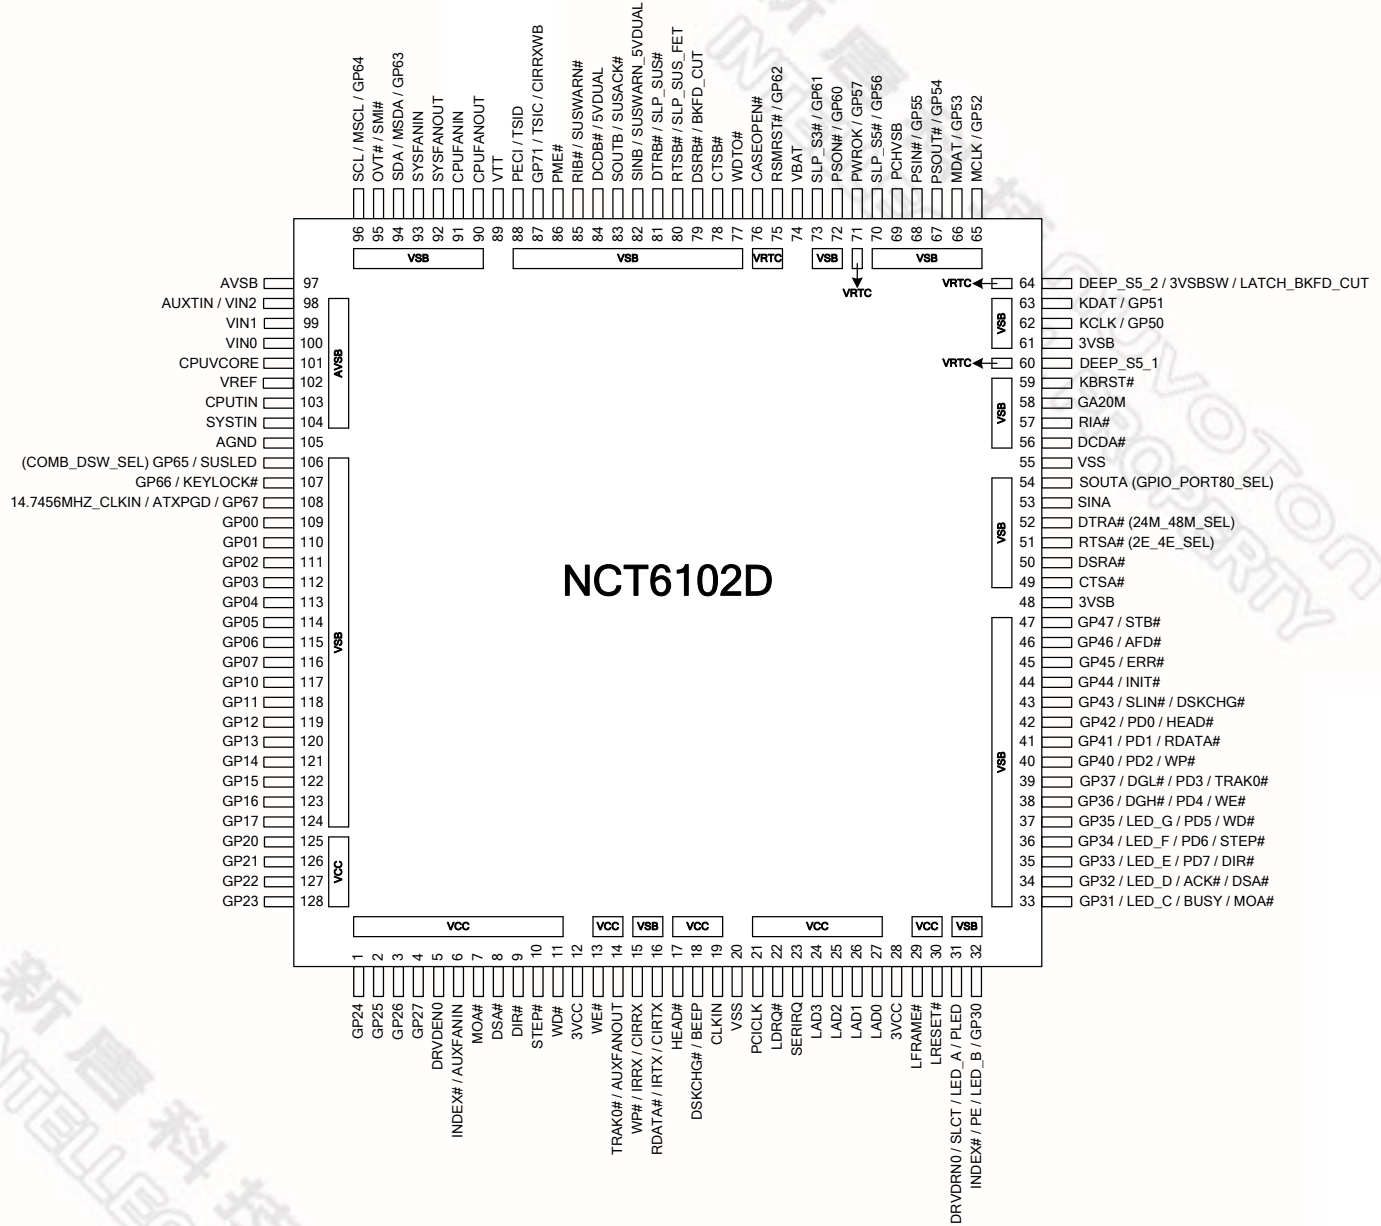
SCL / MSCL / GP64
OVT# / SMI#
SDA / MSDA / GP63
SYSFANIN
SYSFANOUT
CPUFANIN
CPUFANOUT
VTT
PECI / TSID
GP71 / TSIC / CIRRXWB
PME#
RIB# / SUSWARN#
DCDB# / 5VDUAL
SOUTB / SUSACK#
SINB / SUSWARN_5VDUAL
DTRB# / SLP_SUS#
RTSB# / SLP_SUS_FET
DSRB# / BKFD_CUT
CTSB#
WDTO#
CASEOPEN#
RSMRST# / GP62
VBAT
SLP_S3# / GP61
PSON# / GP60
PWROK / GP57
SLP_S5# / GP56
PCHVSB
PSIN# / GP55
PSOUT# / GP54
MDAT / GP53
MCLK / GP52

96 95 94 93 92 91 90 89 88 87 86 85 84 83 82 81 80 79 78 77 76 75 74 73 72 71 70 69 68 67 66 65

VSB VSB VRTC VSB VSB
VRTC

AVSB 97
AUXTIN / VIN2 98
VIN1 99
VIN0 100
CPUVCORE 101
VREF 102
CPUTIN 103
SYSTIN 104
AGND 105
(COMB_DSW_SEL) GP65 / SUSLED 106
GP66 / KEYLOCK# 107
14.7456MHZ_CLKIN / ATXPGD / GP67 108
GP00 109
GP01 110
GP02 111
GP03 112
GP04 113
GP05 114
GP06 115
GP07 116
GP10 117
GP11 118
GP12 119
GP13 120
GP14 121
GP15 122
GP16 123
GP17 124
GP20 125
GP21 126
GP22 127
GP23 128

AVSB
VSB
VCC

VRTC 64 DEEP_S5_2 / 3VSBSW / LATCH_BKFD_CUT
63 KDAT / GP51
62 KCLK / GP50
61 3VSB
VRTC 60 DEEP_S5_1
59 KBRST#
58 GA20M
57 RIA#
56 DCDA#
55 VSS
54 SOUTA (GPIO_PORT80_SEL)
53 SINA
52 DTRA# (24M_48M_SEL)
51 RTSA# (2E_4E_SEL)
50 DSRA#
49 CTSA#
48 3VSB
47 GP47 / STB#
46 GP46 / AFD#
45 GP45 / ERR#
44 GP44 / INIT#
43 GP43 / SLIN# / DSKCHG#
42 GP42 / PD0 / HEAD#
41 GP41 / PD1 / RDATA#
40 GP40 / PD2 / WP#
39 GP37 / DGL# / PD3 / TRAK0#
38 GP36 / DGH# / PD4 / WE#
37 GP35 / LED_G / PD5 / WD#
36 GP34 / LED_F / PD6 / STEP#
35 GP33 / LED_E / PD7 / DIR#
34 GP32 / LED_D / ACK# / DSA#
33 GP31 / LED_C / BUSY / MOA#

VSB
VSB
VSB
VSB

NCT6102D

VCC VCC VSB VCC VCC VCC VSB

1 2 3 4 5 6 7 8 9 10 11 12 13 14 15 16 17 18 19 20 21 22 23 24 25 26 27 28 29 30 31 32

GP24
GP25
GP26
GP27
DRVDEN0
INDEX# / AUXFANIN
MOA#
DSA#
DIR#
STEP#
WD#
3VCC
WE#
TRAK0# / AUXFANOUT
WP# / IRRX / CIRRX
RDATA# / IRTX / CIRTX
HEAD#
DSKCHG# / BEEP
CLKIN
VSS
PCICLK
LDRQ#
SERIRQ
LAD3
LAD2
LAD1
LAD0
3VCC
LFRAME#
LRESET#
DRVDRN0 / SLCT / LED_A / PLED
INDEX# / PE / LED_B / GP30